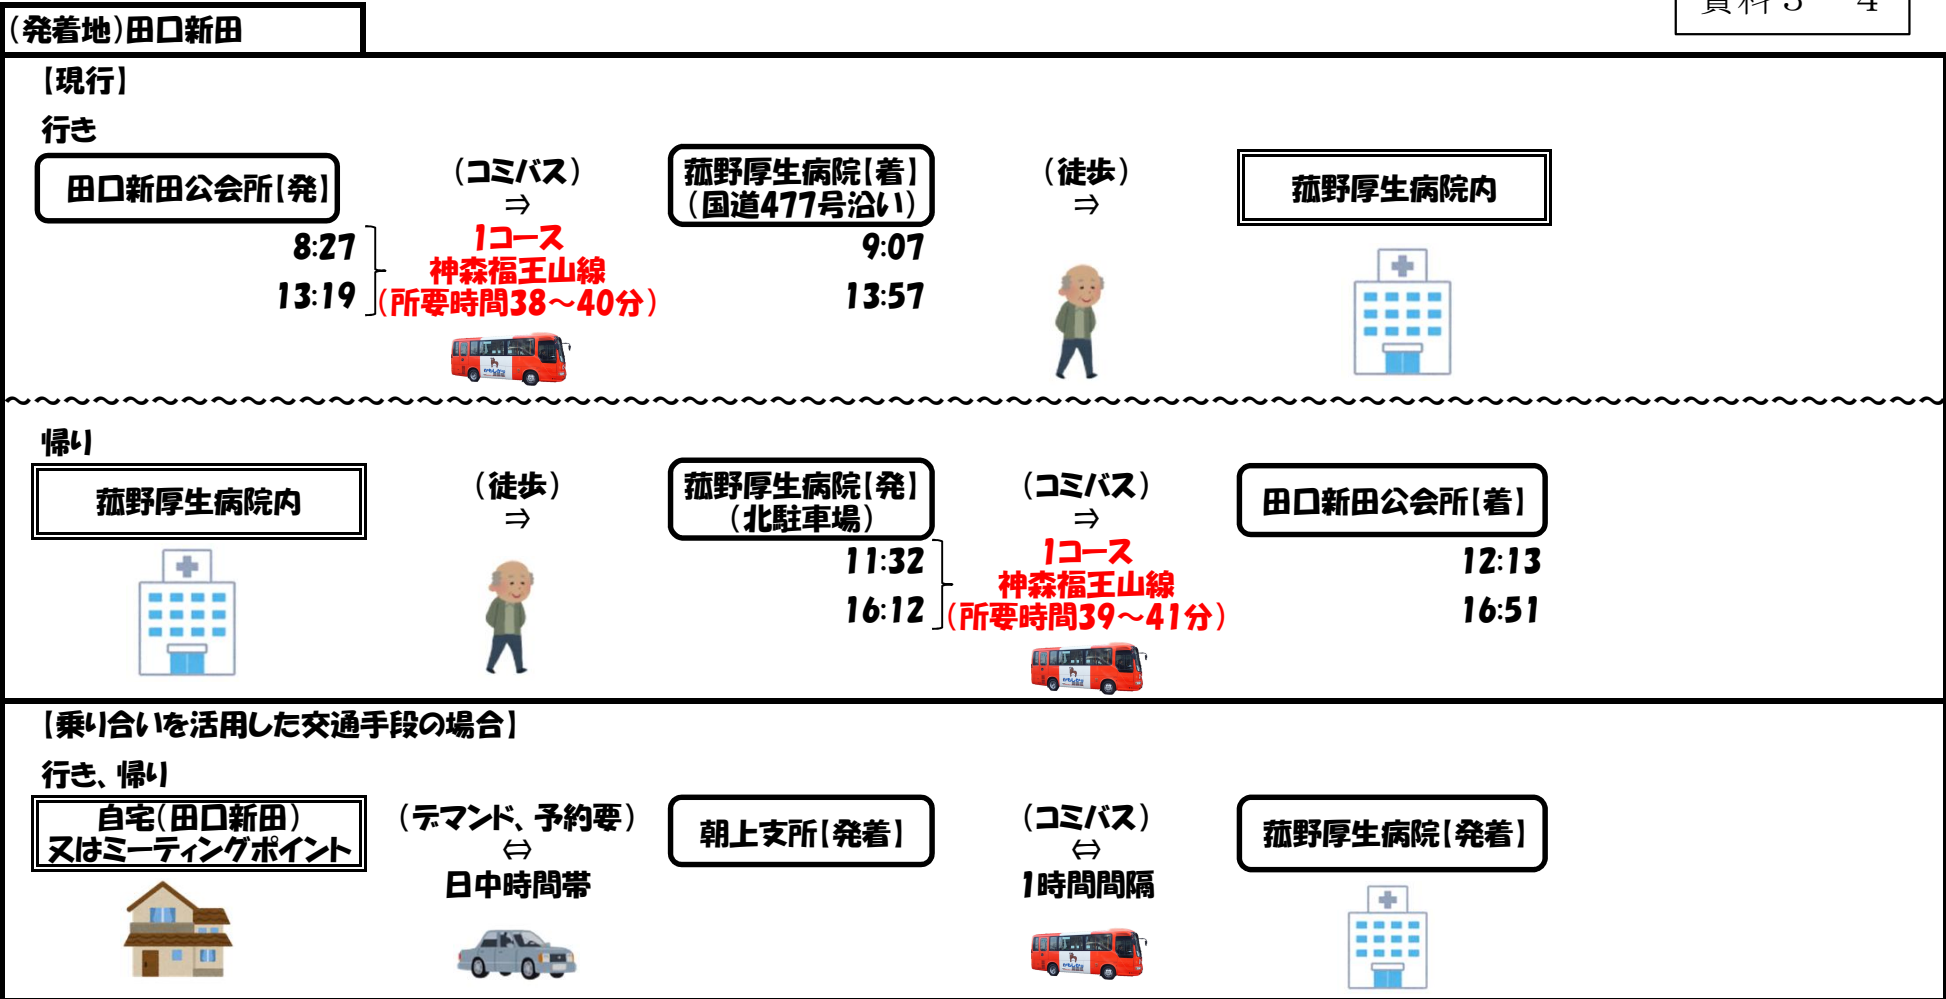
(発着地)田口新田

資料3 4

【現行】

行き

田口新田公会所【発】

8:27
13:19

(コミバス)
⇒
1コース
神森福王山線
(所要時間38~40分)

菰野厚生病院【着】
(国道477号沿い)

9:07
13:57

(徒歩)
⇒

菰野厚生病院内

帰り

菰野厚生病院内

(徒歩)
⇒

菰野厚生病院【発】
(北駐車場)

11:32
16:12

(コミバス)
⇒
1コース
神森福王山線
(所要時間39~41分)

田口新田公会所【着】

12:13
16:51

【乗り合いを活用した交通手段の場合】

行き、帰り

自宅(田口新田)
又はミーティングポイント

(デマンド、予約要)
⇔
日中時間帯

朝上支所【発着】

(コミバス)
⇔
1時間間隔

菰野厚生病院【発着】